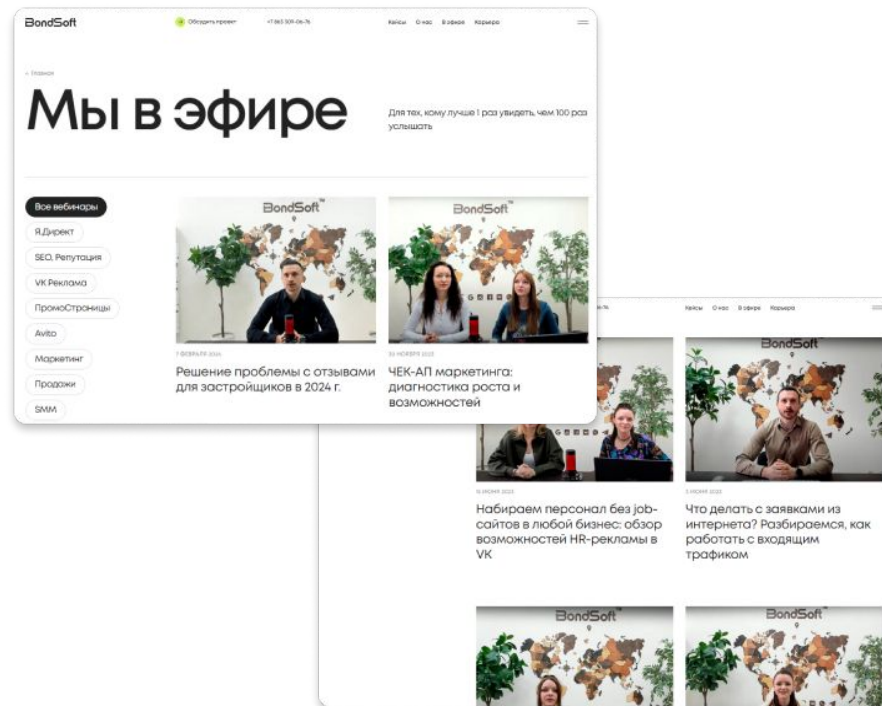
BondSoft

Обсудить проект

+7 863 309-06-76

Кейсы О нас В эфире Карьера

< Главная

Мы в эфире

Для тех, кому лучше 1 раз увидеть, чем 100 раз услышать

Все вебинары

Я.Директ

SEO, Репутация

VK Реклама

ПромоСтраницы

Avito

Маркетинг

Продажи

SMM

BondSoft

7 ФЕВРАЛЯ 2024

Решение проблемы с отзывами для застройщиков в 2024 г.

BondSoft

30 НОЯБРЯ 2023

ЧЕК-АП маркетинга: диагностика роста и возможностей

Кейсы О нас В эфире Карьера

BondSoft

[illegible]

Набираем персонал без job-сайтов в любой бизнес: обзор возможностей HR-рекламы в VK

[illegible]

Что делать с заявками из интернета? Разбираемся, как работать с входящим трафиком

BondSoft

BondSoft